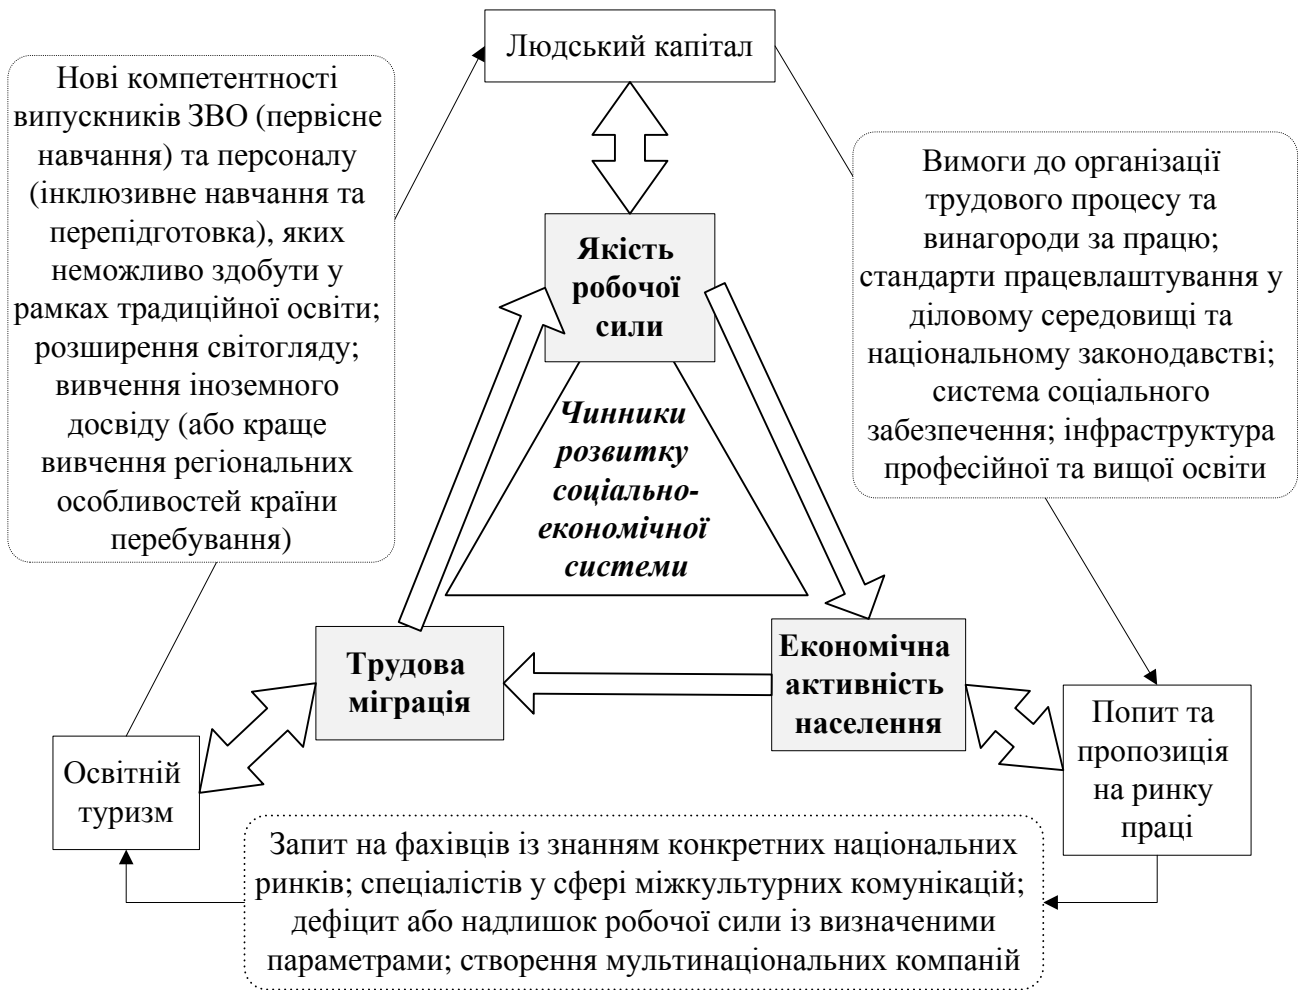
Людський капітал

Нові компетентності випускників ЗВО (первісне навчання) та персоналу (інклюзивне навчання та перепідготовка), яких неможливо здобути у рамках традиційної освіти; розширення світогляду; вивчення іноземного досвіду (або краще вивчення регіональних особливостей країни перебування)

Вимоги до організації трудового процесу та винагороди за працю; стандарти працевлаштування у діловому середовищі та національному законодавстві; система соціального забезпечення; інфраструктура професійної та вищої освіти

Якість робочої сили

Чинники розвитку соціально-економічної системи

Трудова міграція

Економічна активність населення

Попит та пропозиція на ринку праці

Освітній туризм

Запит на фахівців із знанням конкретних національних ринків; спеціалістів у сфері міжкультурних комунікацій; дефіцит або надлишок робочої сили із визначеними параметрами; створення мультинаціональних компаній